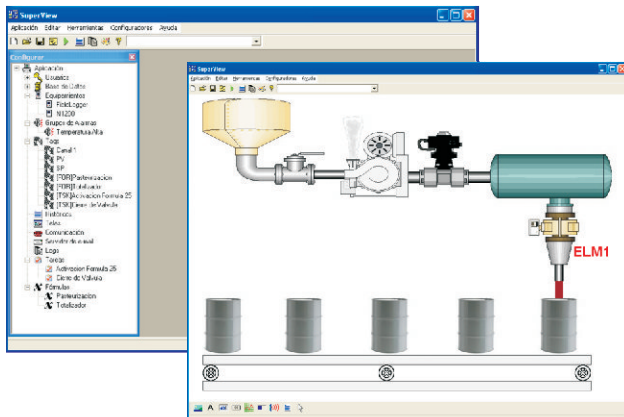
SuperView
Aplicación Editar Herramientas Configuraciones Ayuda
Configurar
Aplicación
Usuarios
Base de Datos
Equipamientos
FieldLogger
N1200
Grupos de Alarmas
Temperatura Alta
Tags
Canal 1
PV
SP
[FOR]Pasteurización
[FOR]Totalizador
[TSK]Activación Formula 25
[TSK]Cierre de Valvula
Históricos
Telas
Comunicación
Servidor de e-mail
Logs
Tareas
Activación Formula 25
Cierre de Válvula
Fórmulas
Pasteurización
Totalizador
SuperView
Aplicación Editar Herramientas Configuraciones Ayuda
ELM1